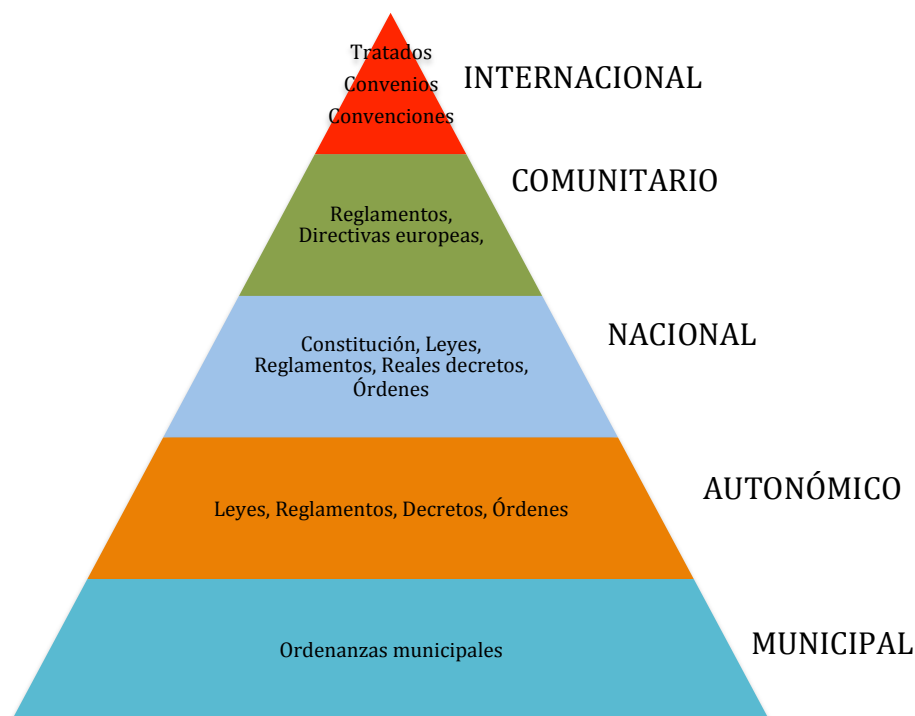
Tratados
Convenios
Convenciones

INTERNACIONAL

Reglamentos,
Directivas europeas,

COMUNITARIO

Constitución, Leyes,
Reglamentos, Reales decretos,
Órdenes

NACIONAL

Leyes, Reglamentos, Decretos, Órdenes

AUTONÓMICO

Ordenanzas municipales

MUNICIPAL